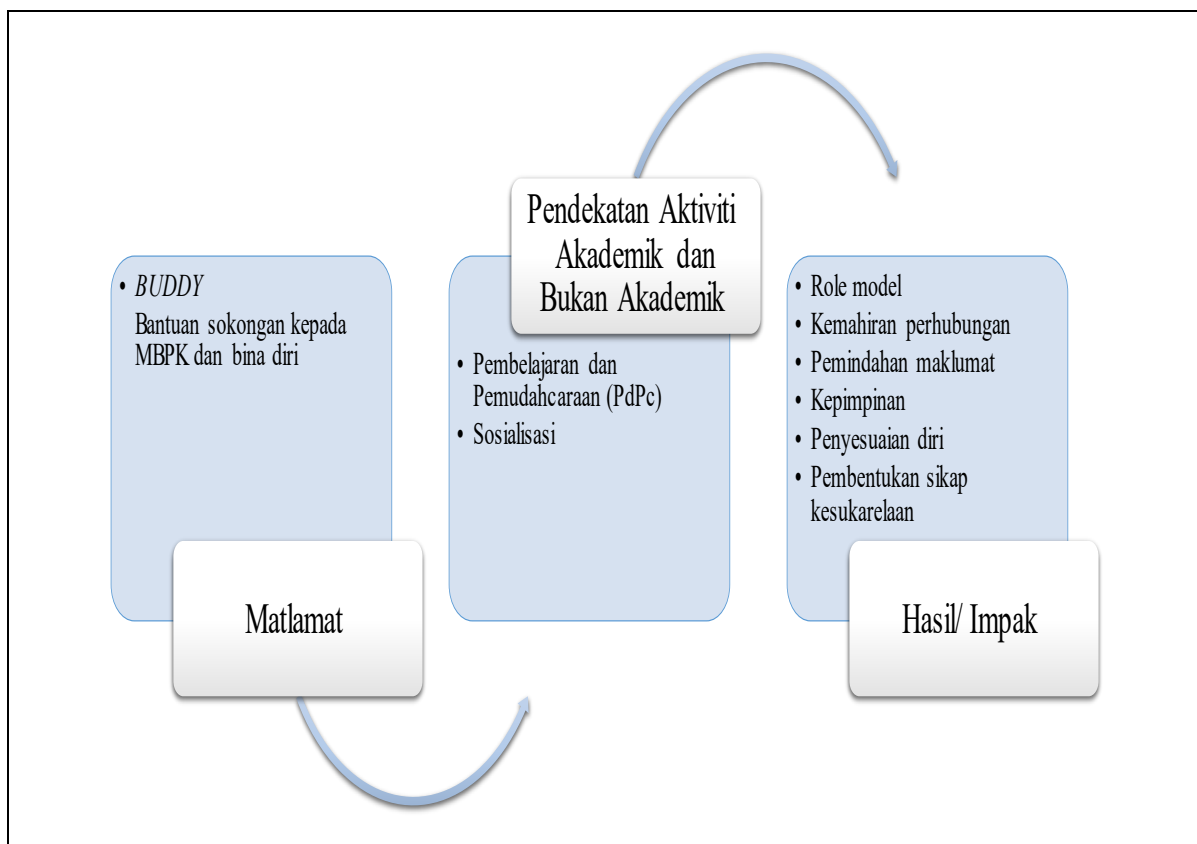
• *BUDDY*
Bantuan sokongan kepada MBPK dan bina diri

Matlamat

Pendekatan Aktiviti Akademik dan Bukan Akademik

• Pembelajaran dan Pemudahcaraan (PdPc)
• Sosialisasi

• Role model
• Kemahiran perhubungan
• Pemindahan maklumat
• Kepimpinan
• Penyesuaian diri
• Pembentukan sikap kesukarelaan

Hasil/ Impak